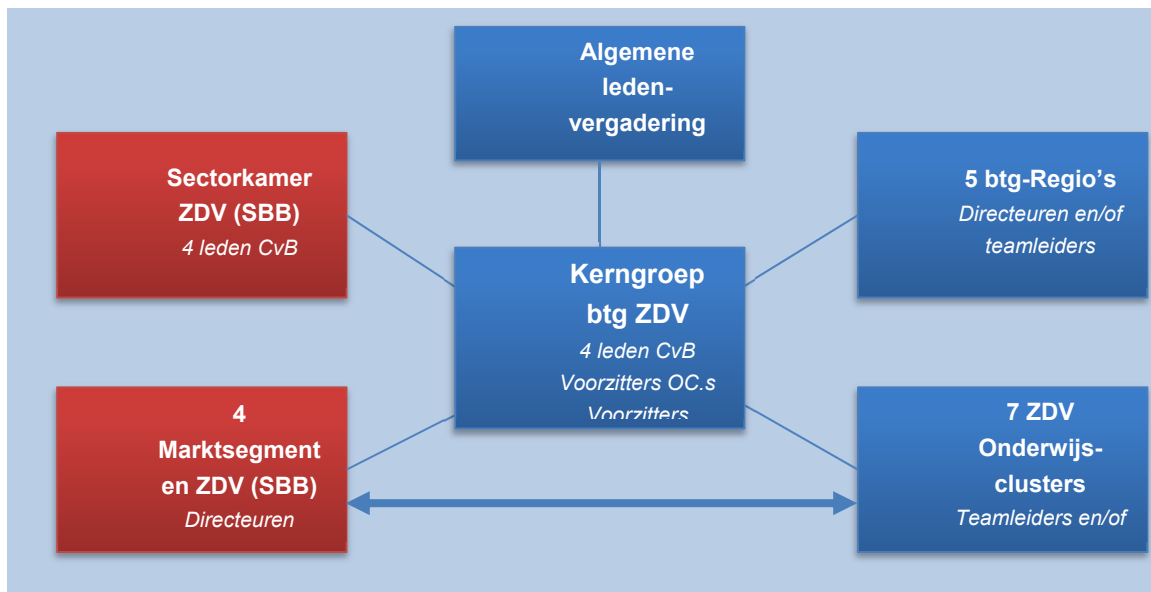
Algemene ledenvergadering

Sectorkamer ZDV (SBB)
4 leden CvB

Kerngroep btg ZDV
4 leden CvB
Voorzitters OC.s
Voorzitters

5 btg-Regio's
Directeuren en/of teamleiders

4 Marktsegmenten ZDV (SBB)
Directeuren

7 ZDV Onderwijsclusters
Teamleiders en/of